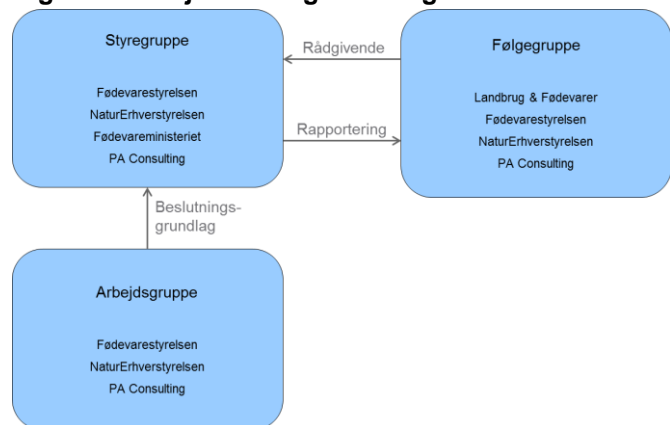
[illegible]

Styregruppe

Fødevarestyrelsen
NaturErhverstyrelsen
Fødevareministeriet
PA Consulting

Rådgivende

Rapportering

Følgegruppe

Landbrug & Fødevarer
Fødevarestyrelsen
NaturErhverstyrelsen
PA Consulting

Beslutningsgrundlag

Arbejdsgruppe

Fødevarestyrelsen
NaturErhverstyrelsen
PA Consulting